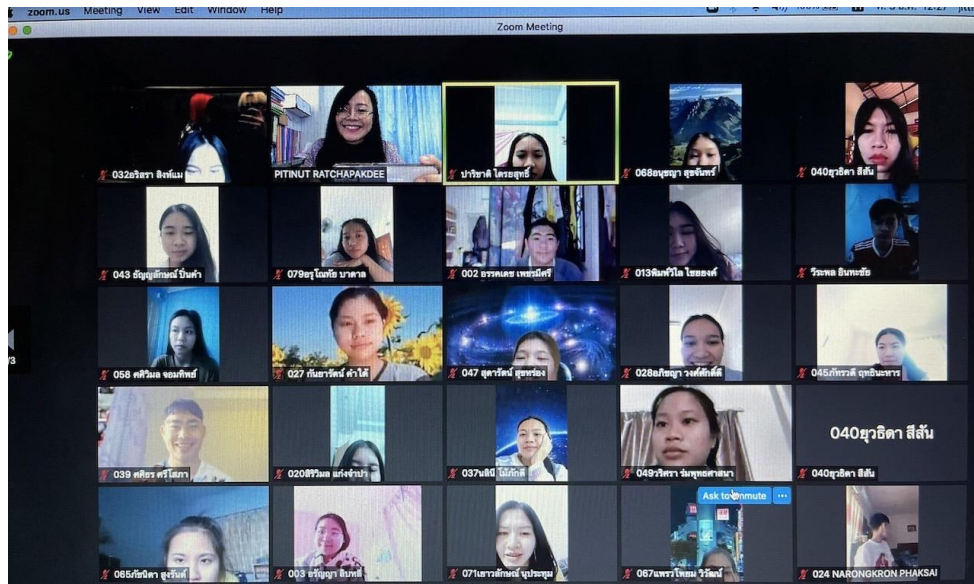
zoom.us Meeting View Edit Window Help

Zoom Meeting

032อริสรา สิงห์แม

PITINUT RATCHAPAKDEE

ปาริชาติ ไตรยสุทธิ์

068อนุชญา สุขจันทร์

040ยุวธิดา สีสัน

043 ธัญญลักษณ์ ปันคำ

079อรุโณทัย บาดาล

002 ธรรคเดช เพชรมีศรี

013พิมพ์วิไล ไชยยงค์

วีระพล อินทะชัย

058 ศศิวิมล จอมทิพย์

027 กันยารัตน์ คำใต้

047 สุดารัตน์ สุขท่อง

028อภิชญา วงศ์ศักดิ์ดี

045ภัทรวดี ฤทธินะทาร

039 ศศิธร ศรีโสภา

020ศิริวิมล แก่งจำปา

037นลินี ไม้กักดี

049วริศรา ร่มพฤกษ์ศาสนา

040ยุวธิดา สีสัน

040ยุวธิดา สีสัน

Ask to Unmute

065กัณิตา สุวรรณ์

003 อรัญญา อินทนี

071เยาวลักษณ์ บุประจุม

067แพรวาไพลิน วิรัตน์

024 NARONGKRON PHAKSAI

3